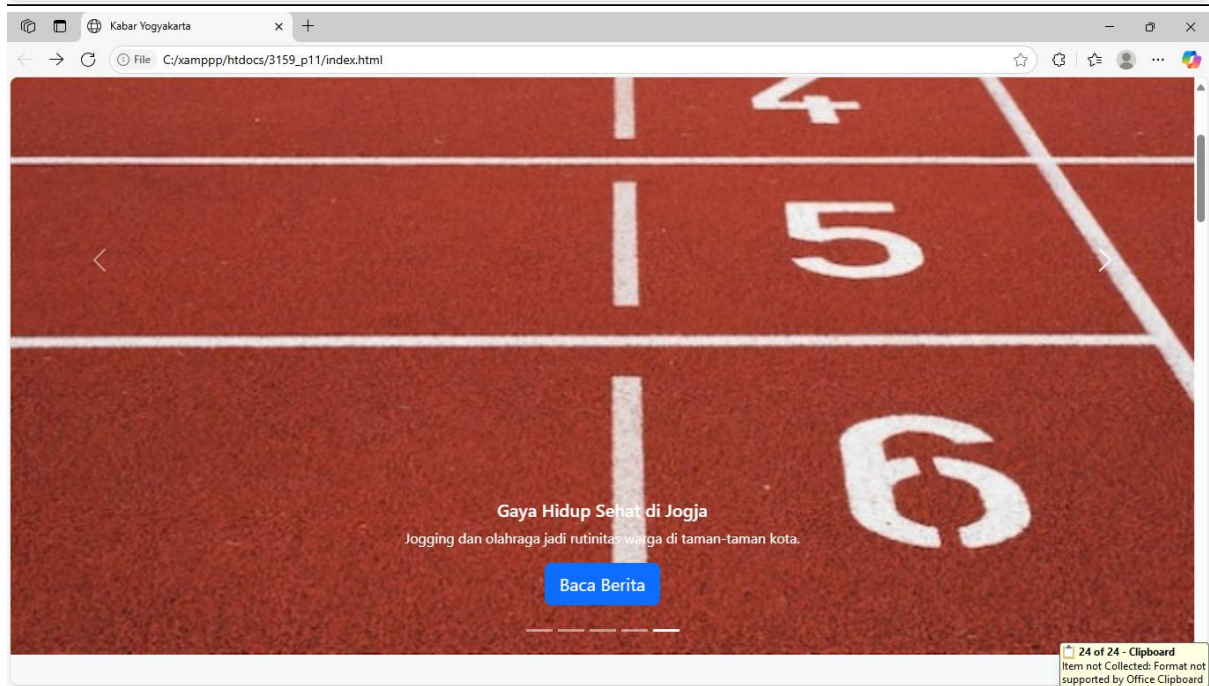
Kabar Yogyakarta

File C:/xamppp/htdocs/3159_p11/index.html

4

5

6

Gaya Hidup Sehat di Jogja

Jogging dan olahraga jadi rutinitas warga di taman-taman kota.

Baca Berita

24 of 24 - Clipboard
Item not Collected: Format not supported by Office Clipboard